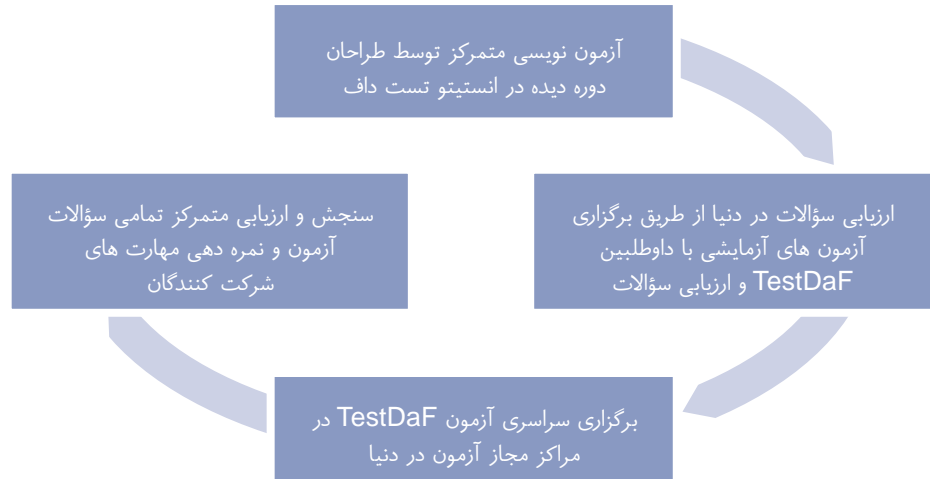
آزمون نویسی متمرکز توسط طراحان دوره دیده در انستیتو تست داف

ارزیابی سؤالات در دنیا از طریق برگزاری آزمون های آزمایشی با داوطلبین TestDaF و ارزیابی سؤالات

برگزاری سراسری آزمون TestDaF در مراکز مجاز آزمون در دنیا

سنجش و ارزیابی متمرکز تمامی سؤالات آزمون و نمره دهی مهارت های شرکت کنندگان